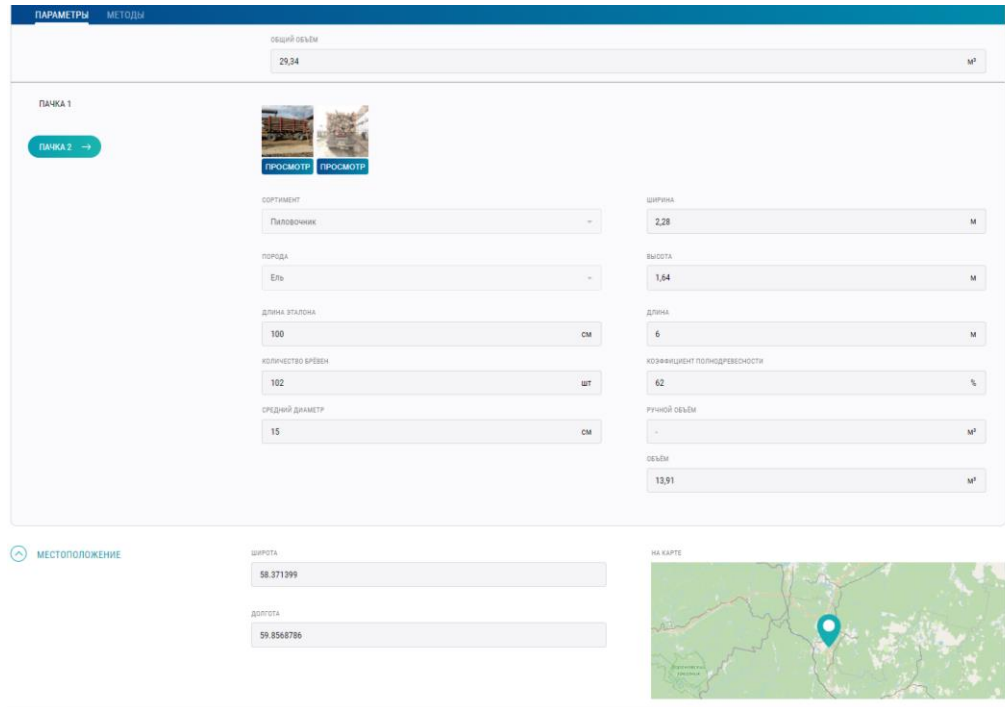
ПАРАМЕТРЫ МЕТОДЫ

ОБЩИЙ ОБЪЁМ
29,34 м³

ПАЧКА 1

ПАЧКА 2 →

ПРОСМОТР ПРОСМОТР

СОРТИМЕНТ
Пиловочник

ПОРОДА
Ель

ДЛИНА ЭТАЛОНА
100 см

КОЛИЧЕСТВО БРЁВЕН
102 шт

СРЕДНИЙ ДИАМЕТР
15 см

ШИРИНА
2,28 м

ВЫСОТА
1,64 м

ДЛИНА
6 м

КОЭФФИЦИЕНТ ПОЛНОДРЕВЕСНОСТИ
62 %

РУЧНОЙ ОБЪЁМ
- м³

ОБЪЁМ
13,91 м³

МЕСТОПОЛОЖЕНИЕ

ШИРОТА
58.371399

ДОЛГОТА
59.8568786

НА КАРТЕ